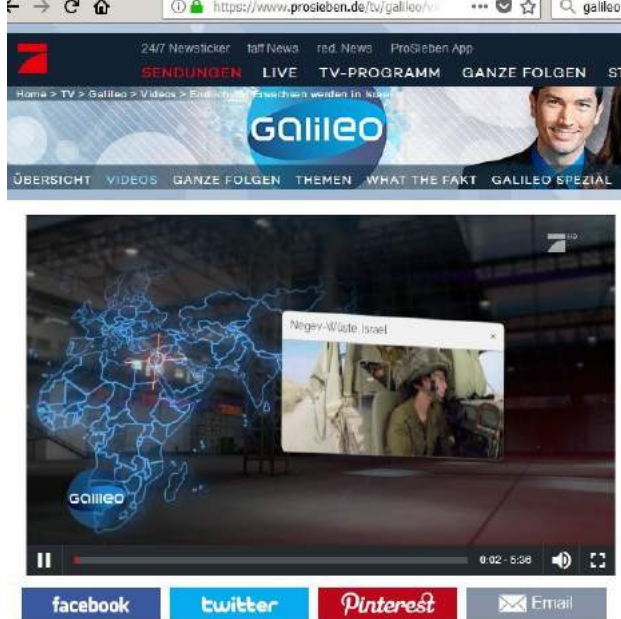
https://www.prosieben.de/tv/galileo/vi ··· galileo

24/7 Newsticker taff News red. News ProSieben App

SENDUNGEN LIVE TV-PROGRAMM GANZE FOLGEN ST

Home > TV > Galileo > Videos > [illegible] werden in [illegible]

Galileo

ÜBERSICHT VIDEOS GANZE FOLGEN THEMEN WHAT THE FAKT GALILEO SPEZIAL

HD

Negev-Wüste, Israel

×

Galileo

0:02 - 5:36

facebook twitter Pinterest Email